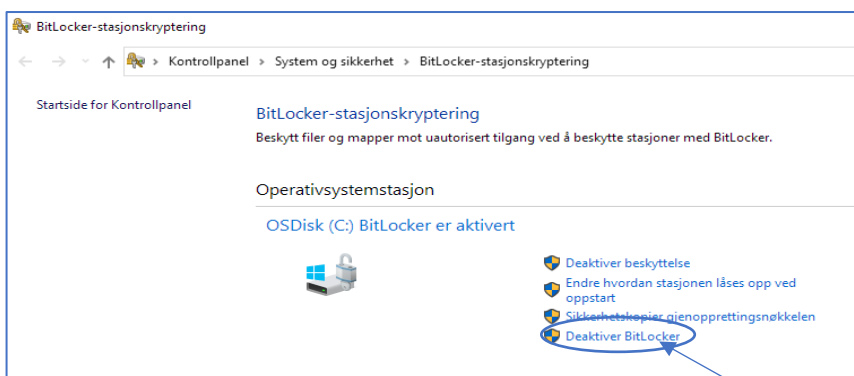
BitLocker-stasjonskryptering

Kontrollpanel › System og sikkerhet › BitLocker-stasjonskryptering

Startside for Kontrollpanel

BitLocker-stasjonskryptering

Beskytt filer og mapper mot uautorisert tilgang ved å beskytte stasjoner med BitLocker.

Operativsystemstasjon

OSDisk (C:) BitLocker er aktivert

Deaktiver beskyttelse

Endre hvordan stasjonen låses opp ved oppstart

Sikkerhetskopier gjenopprettingsnøkkelen

Deaktiver BitLocker